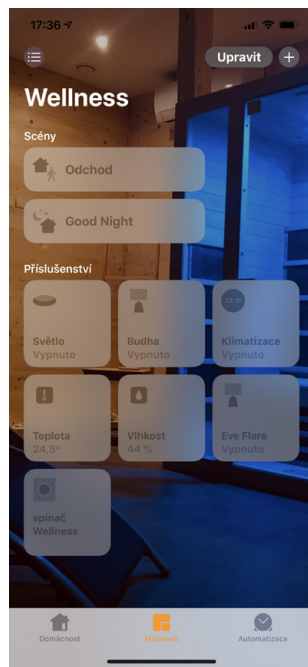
17:36

Upravit +

Wellness

Scény

Odchod

Good Night

Příslušenství

Světlo
Vypnuto

Budha
Vypnuto

23,5°
Klimatizace
Vypnuto

Teplota
24,5°

Vlhkost
44 %

Eve Flare
Vypnuto

spinač
Wellness

Domácnost

Místnosti

Automatizace